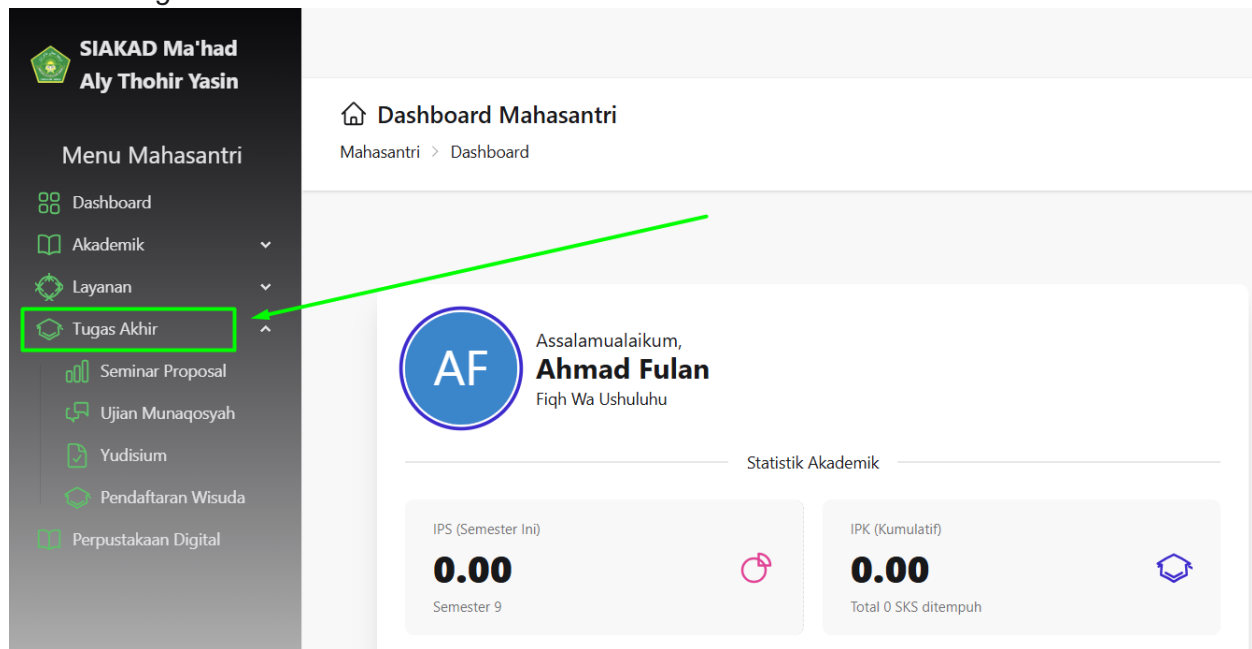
SIAKAD Ma'had Aly Thohir Yasin

Menu Mahasantri

Dashboard

Akademik

Layanan

Tugas Akhir

Seminar Proposal

Ujian Munaqosyah

Yudisium

Pendaftaran Wisuda

Perpustakaan Digital

Dashboard Mahasantri

Mahasantri > Dashboard

AF

Assalamualaikum,

Ahmad Fulan

Fiqh Wa Ushuluhu

Statistik Akademik

IPS (Semester Ini)

0.00

Semester 9

IPK (Kumulatif)

0.00

Total 0 SKS ditempuh